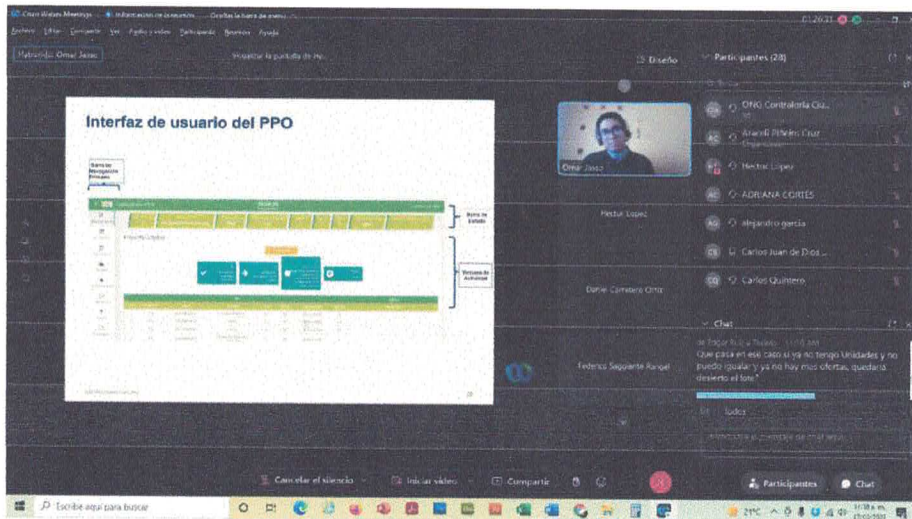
Cisco Webex Meetings · Información de la reunión · Ocultar la barra de menú · 01:26:31

Archivo Editar Compartir Ver Audio y vídeo Participante Reunión Ayuda

Hablando: Omar Jasso · Visualizar la pantalla de mo... · Diseño

Participantes (28)

Interfaz de usuario del PPO

Barra de Navegación Primaria

Barra de Estado

Ventana de Actividad

Omar Jasso

Hector Lopez

Daniel Carretero Ortiz

Federico Sagoiante Rangel

ONG Contraloría Ciu...

Araceli Pilatón Cruz

Hector Lopez

ADRIANA CORTES

alejandro garcia

Carlos Juan de Dios ...

Carlos Quintero

Chat

de Edgar Ruiz a Todos 11:08 AM

Que pasa en ese caso si ya no tengo Unidades y no puedo igualar y ya no hay mas ofertas, quedaria desierto el lote?

A: Todos

Cancelar el silencio · Iniciar vídeo · Compartir · Participantes · Chat

Escribe aquí para buscar · 21°C · 11:18 a.m.